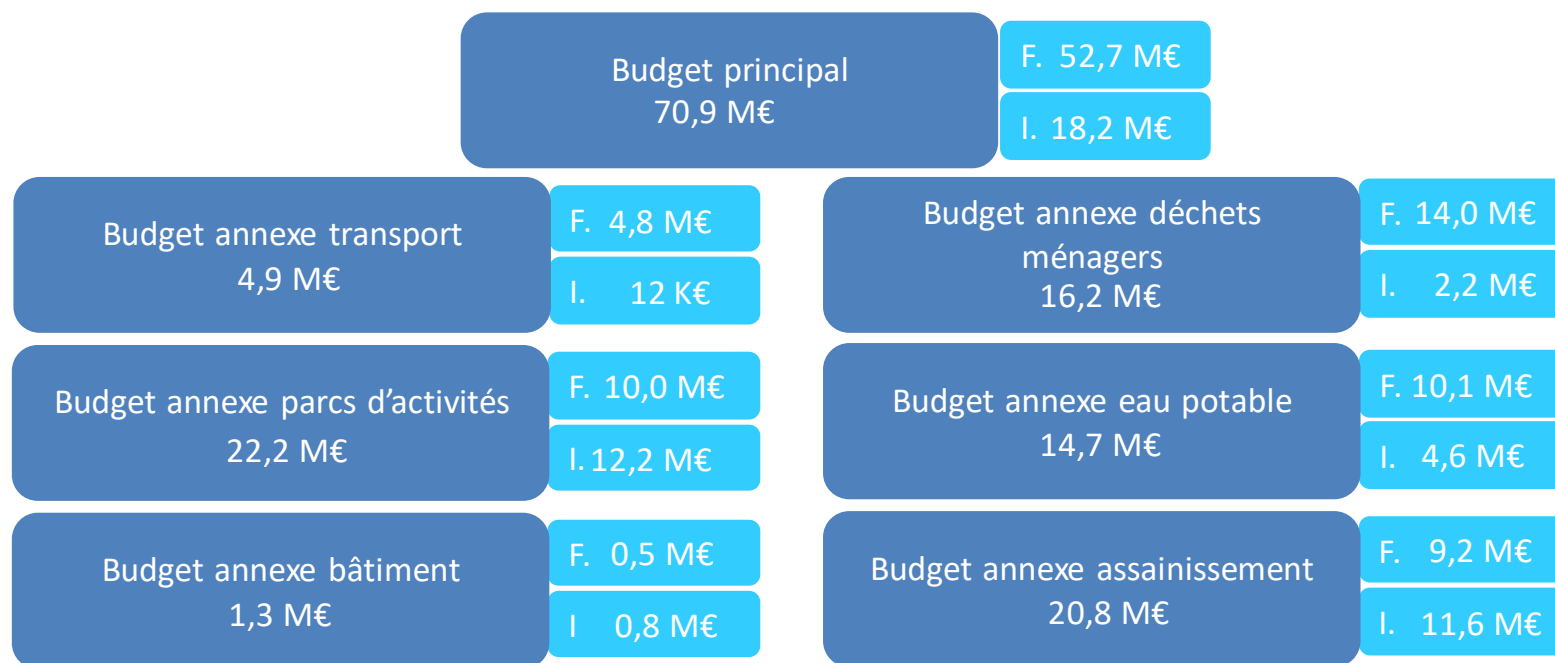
Budget principal
70,9 M€

F. 52,7 M€

I. 18,2 M€

Budget annexe transport
4,9 M€

F. 4,8 M€

I. 12 K€

Budget annexe déchets ménagers
16,2 M€

F. 14,0 M€

I. 2,2 M€

Budget annexe parcs d'activités
22,2 M€

F. 10,0 M€

I. 12,2 M€

Budget annexe eau potable
14,7 M€

F. 10,1 M€

I. 4,6 M€

Budget annexe bâtiment
1,3 M€

F. 0,5 M€

I 0,8 M€

Budget annexe assainissement
20,8 M€

F. 9,2 M€

I. 11,6 M€